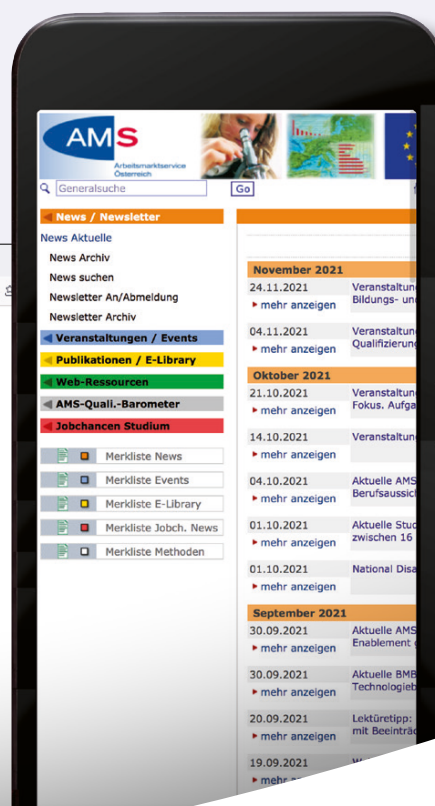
AMS
Arbeitsmarktservice Österreich

Generalsuche
Go

News / Newsletter
News Aktuelle
News Archiv
News suchen
Newsletter An/Abmeldung
Newsletter Archiv
Veranstaltungen / Events
Publikationen / E-Library
Web-Ressourcen
AMS-Quali.-Barometer
Jobchancen Studium

Merkliste News
Merkliste Events
Merkliste E-Library
Merkliste Jobch. News
Merkliste Methoden

November 2021
24.11.2021
mehr anzeigen
Veranstaltun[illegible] Bildungs- un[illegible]
04.11.2021
mehr anzeigen
Veranstaltun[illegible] Qualifizierun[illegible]

Oktober 2021
21.10.2021
mehr anzeigen
Veranstaltun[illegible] Fokus. Aufga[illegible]
14.10.2021
mehr anzeigen
Veranstaltun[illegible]
04.10.2021
mehr anzeigen
Aktuelle AMS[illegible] Berufsaussic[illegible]
01.10.2021
mehr anzeigen
Aktuelle Stud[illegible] zwischen 16 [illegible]
01.10.2021
mehr anzeigen
National Disa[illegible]

September 2021
30.09.2021
mehr anzeigen
Aktuelle AMS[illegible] Enablement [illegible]
30.09.2021
mehr anzeigen
Aktuelle BMB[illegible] Technologieb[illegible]
20.09.2021
mehr anzeigen
Lektüretipp: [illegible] mit Beeinträ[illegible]
19.09.2021
mehr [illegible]